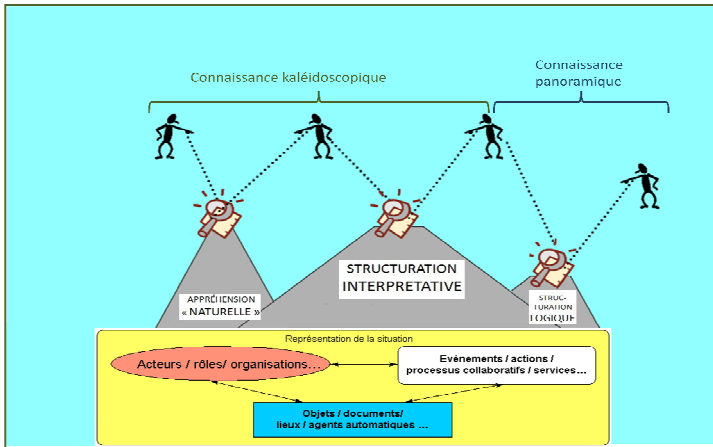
Connaissance kaléidoscopique

Connaissance panoramique

STRUCTURATION INTERPRETATIVE

APPRÉHENSION « NATURELLE »

STRUCTURATION LOGIQUE

Représentation de la situation

Acteurs / rôles/ organisations...

Evénements / actions / processus collaboratifs / services...

Objets / documents/ lieux / agents automatiques ...